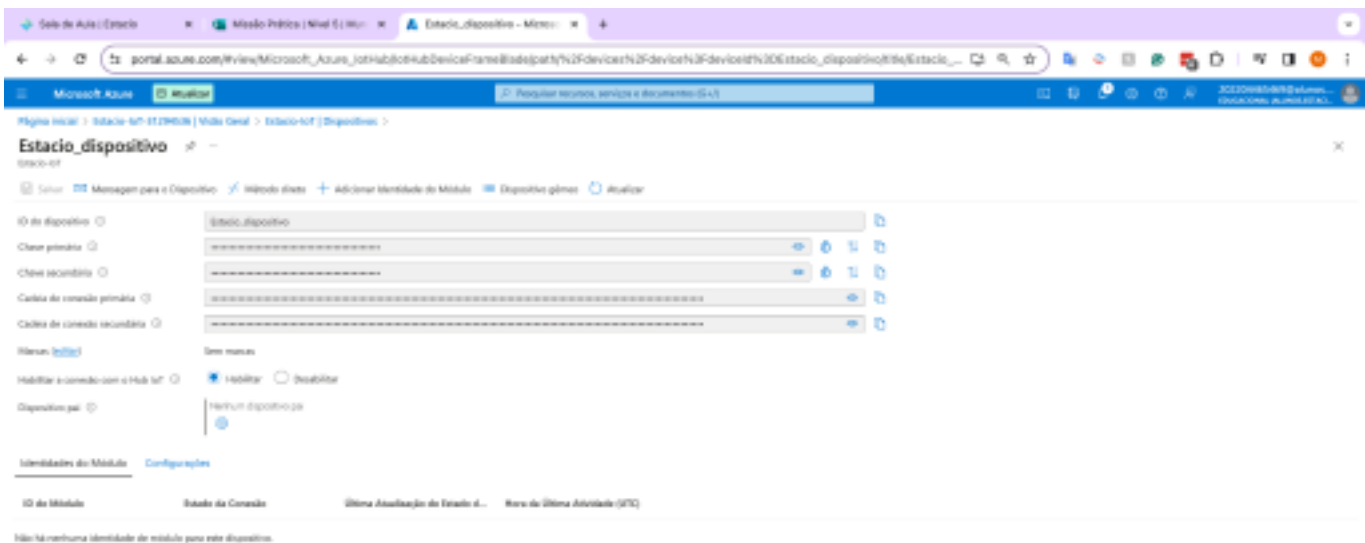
Sala de Aula | Estacio
Missão Prática | Nível 5 | Mun
Estacio_dispositivo - Micros

portal.azure.com/#view/Microsoft_Azure_IotHub/IotHubDeviceFrameBlade/path/%2Fdevices%2Fdevice%3Fdeviceid%3DEstacio_dispositivo/title/Estacio_...

Microsoft Azure
Atualizar
Pesquisar recursos, serviços e documentos (G+/)
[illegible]

Página inicial > Estacio-IoT-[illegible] | Visão Geral > Estacio-IoT | Dispositivos >

Estacio_dispositivo
Estacio-IoT

Salvar
Mensagem para o Dispositivo
Método direto
Adicionar Identidade do Módulo
Dispositivo gêmeo
Atualizar

ID do dispositivo
Estacio_dispositivo

Chave primária
••••••••••••••••••••••••••••••••••••

Chave secundária
••••••••••••••••••••••••••••••••••••

Cadeia de conexão primária
••••••••••••••••••••••••••••••••••••••••••••••••••••••••••••••••••••••••••••••••

Cadeia de conexão secundária
••••••••••••••••••••••••••••••••••••••••••••••••••••••••••••••••••••••••••••••••

Marcas (editar)
Sem marcas

Habilitar a conexão com o Hub IoT
Habilitar
Desabilitar

Dispositivo pai
Nenhum dispositivo pa

Identidades do Módulo
Configurações

| ID do Módulo | Estado da Conexão | Última Atualização do Estado d... | Hora da Última Atividade (UTC) |
|---|---|---|---|

Não há nenhuma identidade de módulo para este dispositivo.